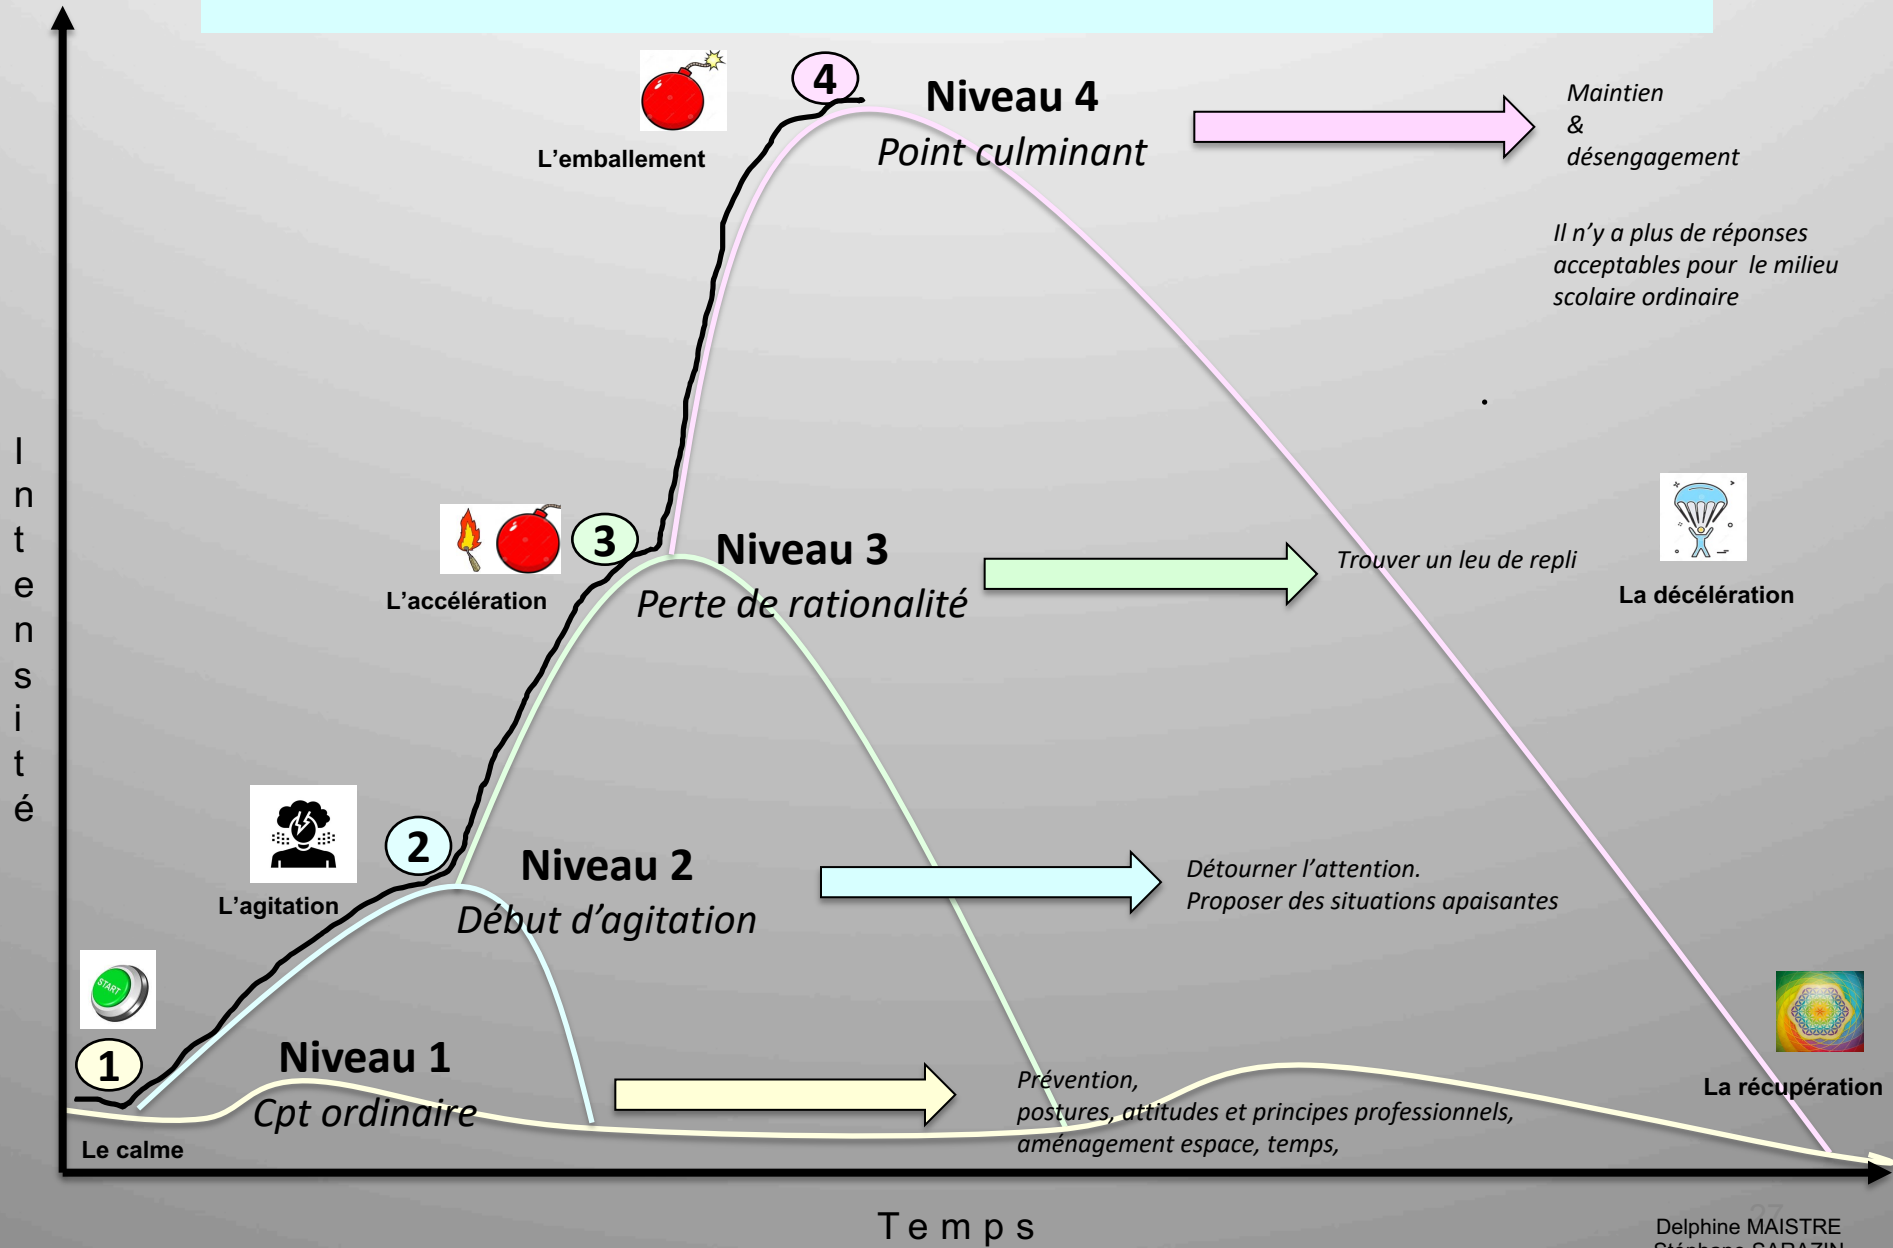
4

Niveau 4

Point culminant

L'emballement

Maintien
&
désengagement

Il n'y a plus de réponses acceptables pour le milieu scolaire ordinaire

3

Niveau 3

Perte de rationalité

L'accélération

Trouver un leu de repli

La décélération

2

Niveau 2

Début d'agitation

L'agitation

Détourner l'attention.
Proposer des situations apaisantes

START

1

Niveau 1

Cpt ordinaire

Le calme

Prévention,
postures, attitudes et principes professionnels,
aménagement espace, temps,

La récupération

I n t e n s i t é

T e m p s

27

Delphine MAISTRE
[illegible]